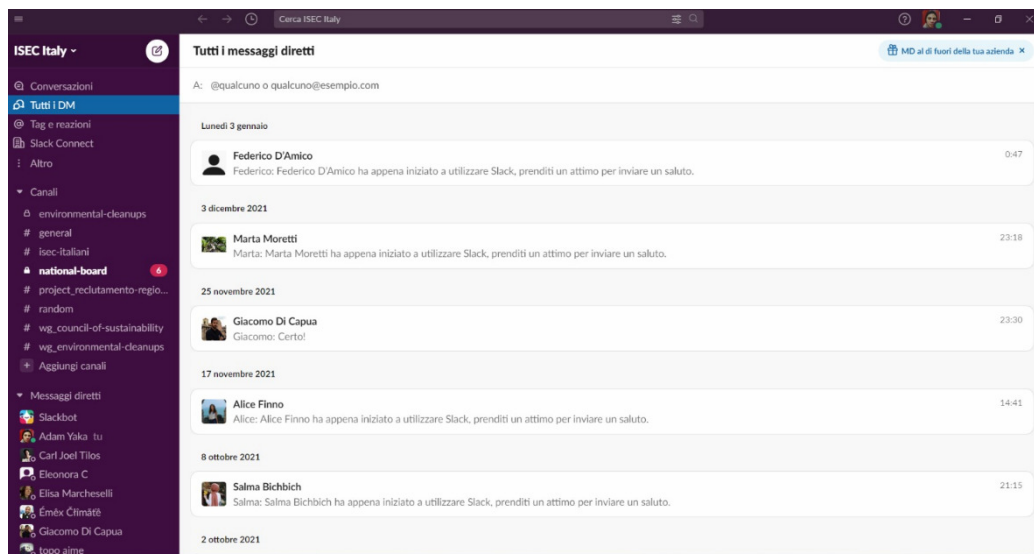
Cerca ISEC Italy

ISEC Italy

Conversazioni
Tutti i DM
Tag e reazioni
Slack Connect
Altro

Canali
environmental-cleanups
general
isec-italiani
national-board 6
project_reclutamento-regio...
random
wg_council-of-sustainability
wg_environmental-cleanups
Aggiungi canali

Messaggi diretti
Slackbot
Adam Yaka tu
Carl Joel Tilos
Eleonora C
Elisa Marcheselli
Émëx Čtìmátě
Giacomo Di Capua
topo aime

Tutti i messaggi diretti

MD al di fuori della tua azienda ×

A: @qualcuno o qualcuno@esempio.com

Lunedì 3 gennaio

Federico D'Amico
Federico: Federico D'Amico ha appena iniziato a utilizzare Slack, prenditi un attimo per inviare un saluto.
0:47

3 dicembre 2021

Marta Moretti
Marta: Marta Moretti ha appena iniziato a utilizzare Slack, prenditi un attimo per inviare un saluto.
23:18

25 novembre 2021

Giacomo Di Capua
Giacomo: Certo!
23:30

17 novembre 2021

Alice Finno
Alice: Alice Finno ha appena iniziato a utilizzare Slack, prenditi un attimo per inviare un saluto.
14:41

8 ottobre 2021

Salma Bichbich
Salma: Salma Bichbich ha appena iniziato a utilizzare Slack, prenditi un attimo per inviare un saluto.
21:15

2 ottobre 2021